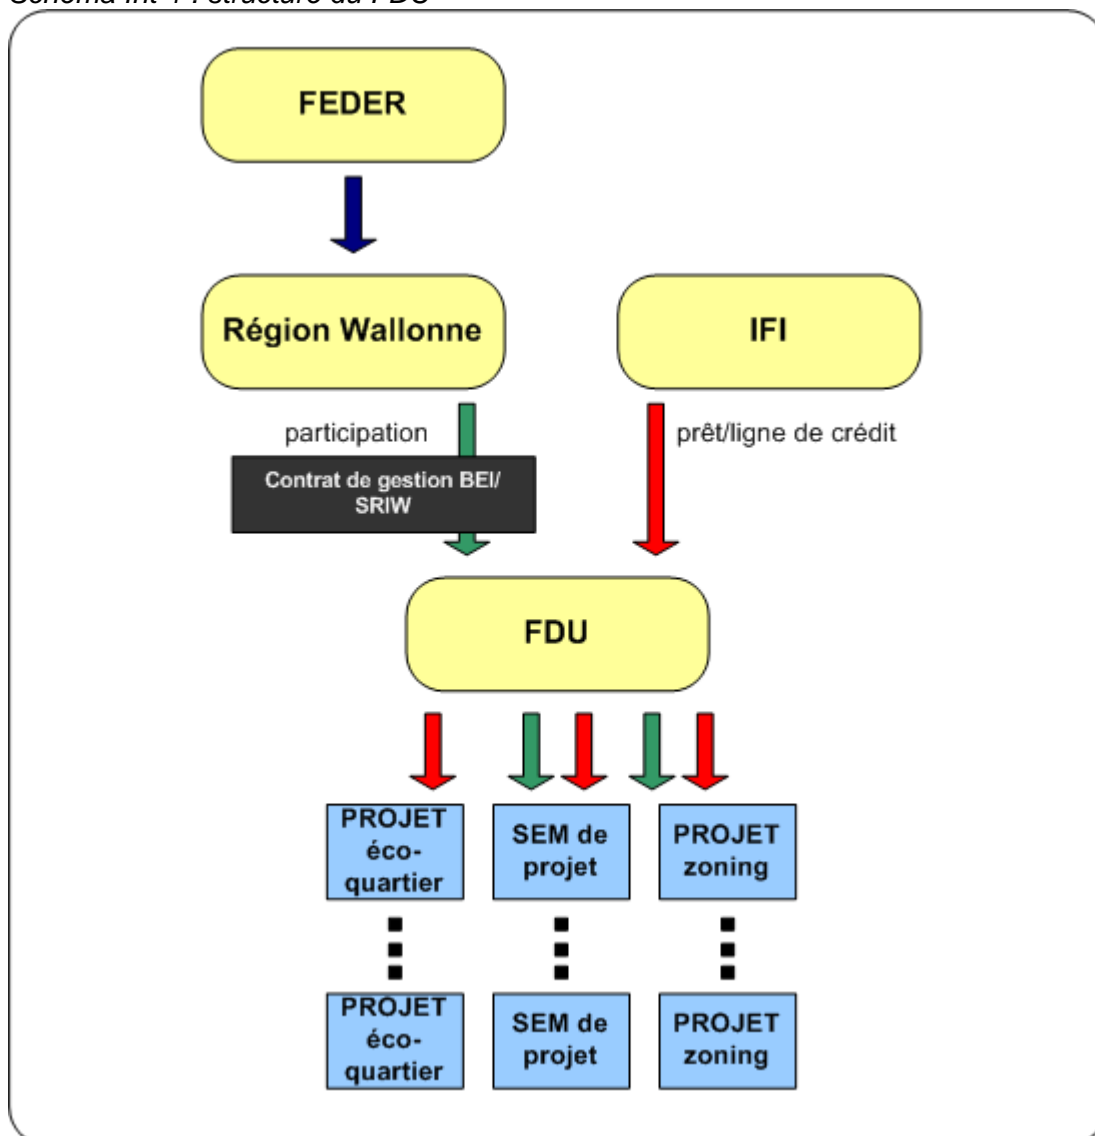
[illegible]

FEDER

Région Wallonne

IFI

participation

Contrat de gestion BEI/ SRIW

prêt/ligne de crédit

FDU

PROJET éco-quartier

SEM de projet

PROJET zoning

PROJET éco-quartier

SEM de projet

PROJET zoning